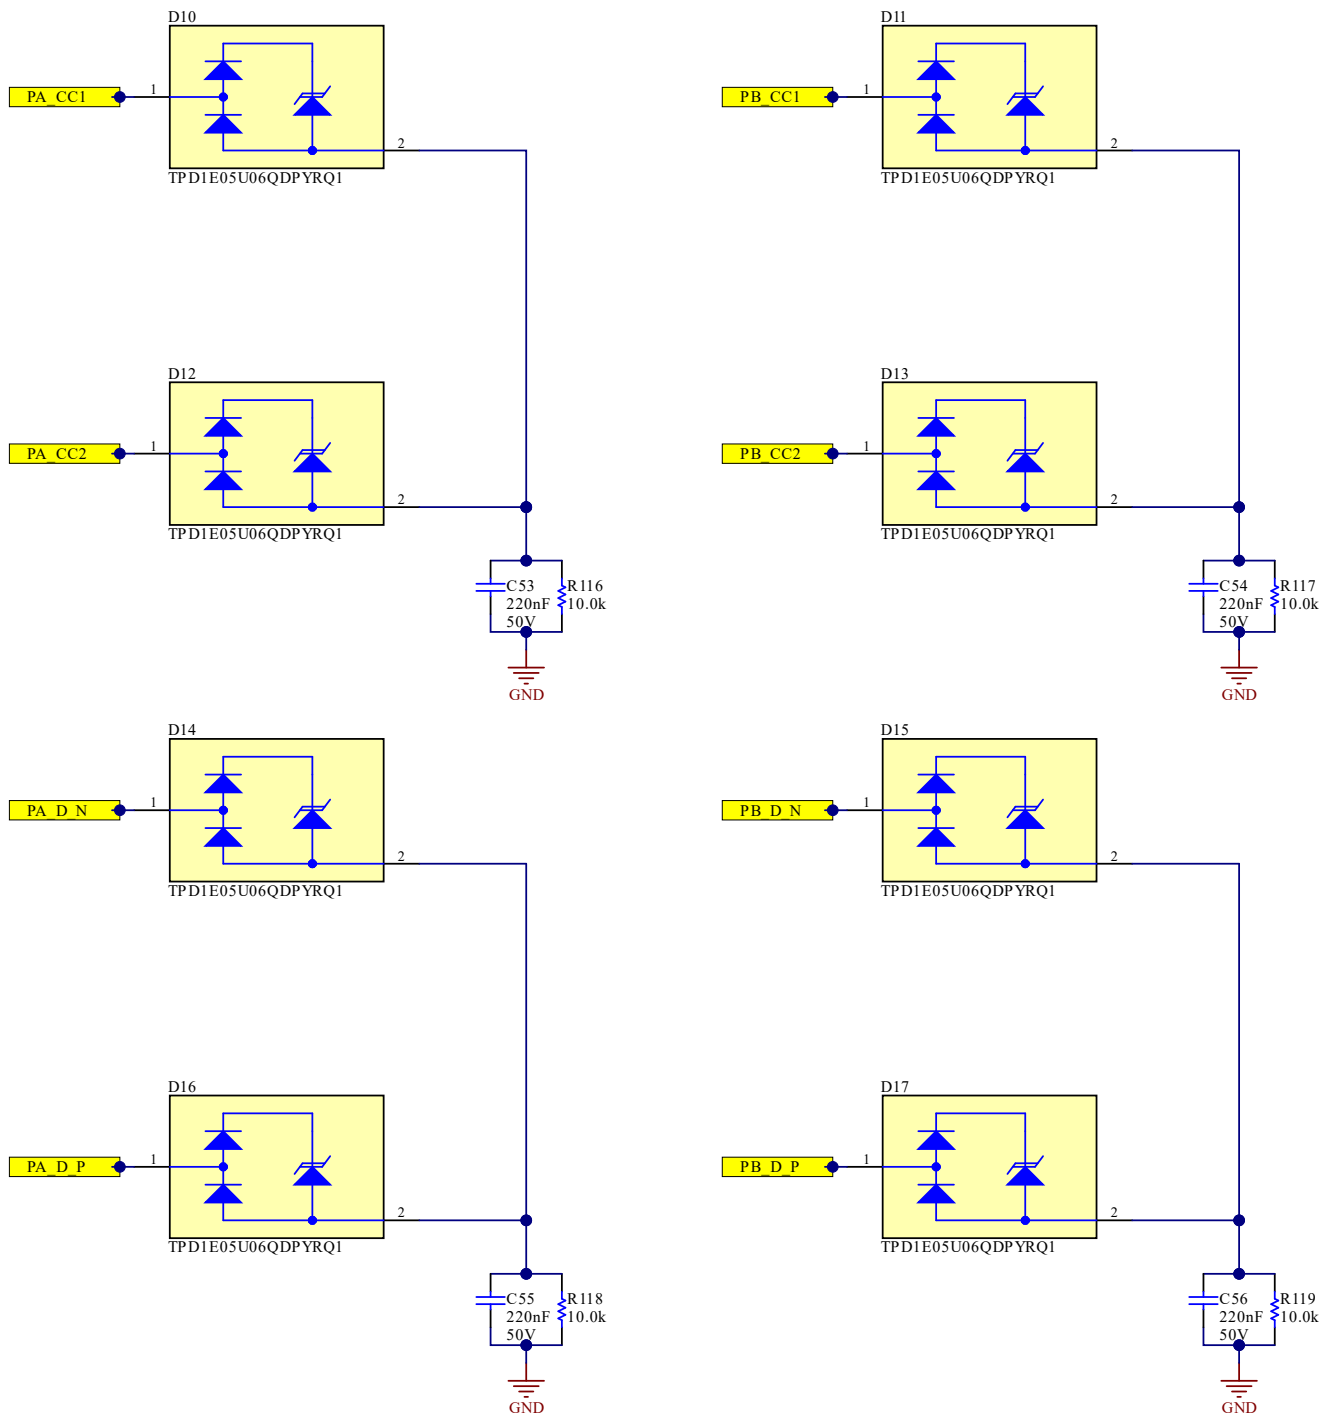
D10
PA_CC1
1
2
TPD1E05U06QDPYRQ1

D11
PB_CC1
1
2
TPD1E05U06QDPYRQ1

D12
PA_CC2
1
2
TPD1E05U06QDPYRQ1

D13
PB_CC2
1
2
TPD1E05U06QDPYRQ1

C53
220nF
50V
R116
10.0k
GND

C54
220nF
50V
R117
10.0k
GND

D14
PA_D_N
1
2
TPD1E05U06QDPYRQ1

D15
PB_D_N
1
2
TPD1E05U06QDPYRQ1

D16
PA_D_P
1
2
TPD1E05U06QDPYRQ1

D17
PB_D_P
1
2
TPD1E05U06QDPYRQ1

C55
220nF
50V
R118
10.0k
GND

C56
220nF
50V
R119
10.0k
GND